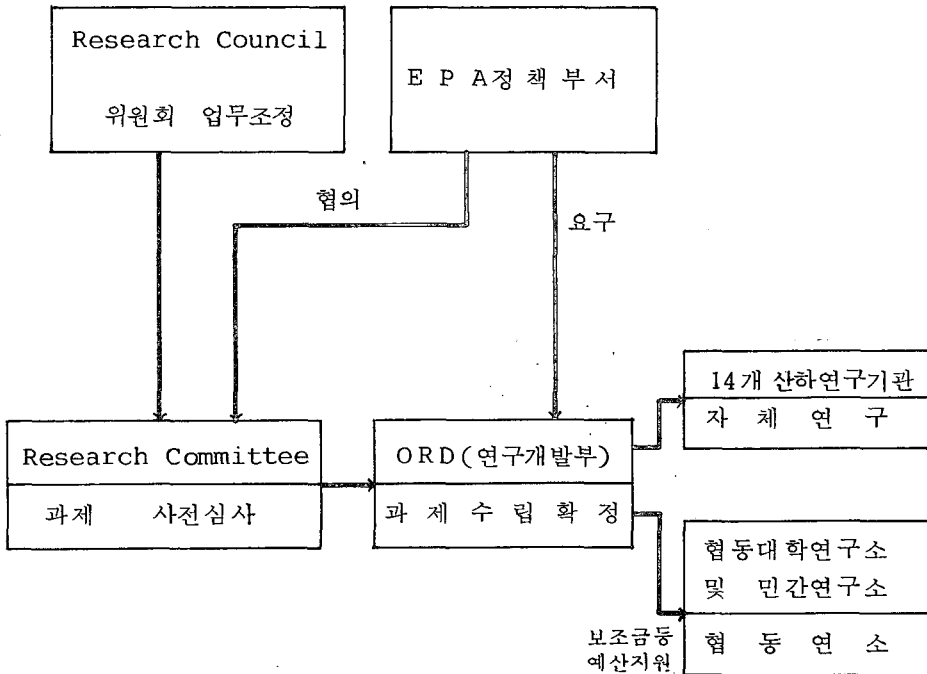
Research Council
위원회 업무조정

E P A정책부서

협의

요구

Research Committee
과제 사전심사

ORD(연구개발부)
과 제 수 립 확 정

14개 산하연구기관
자 체 연 구

협동대학연구소
및 민간연구소
협 동 연 소

보조금등
예산지원